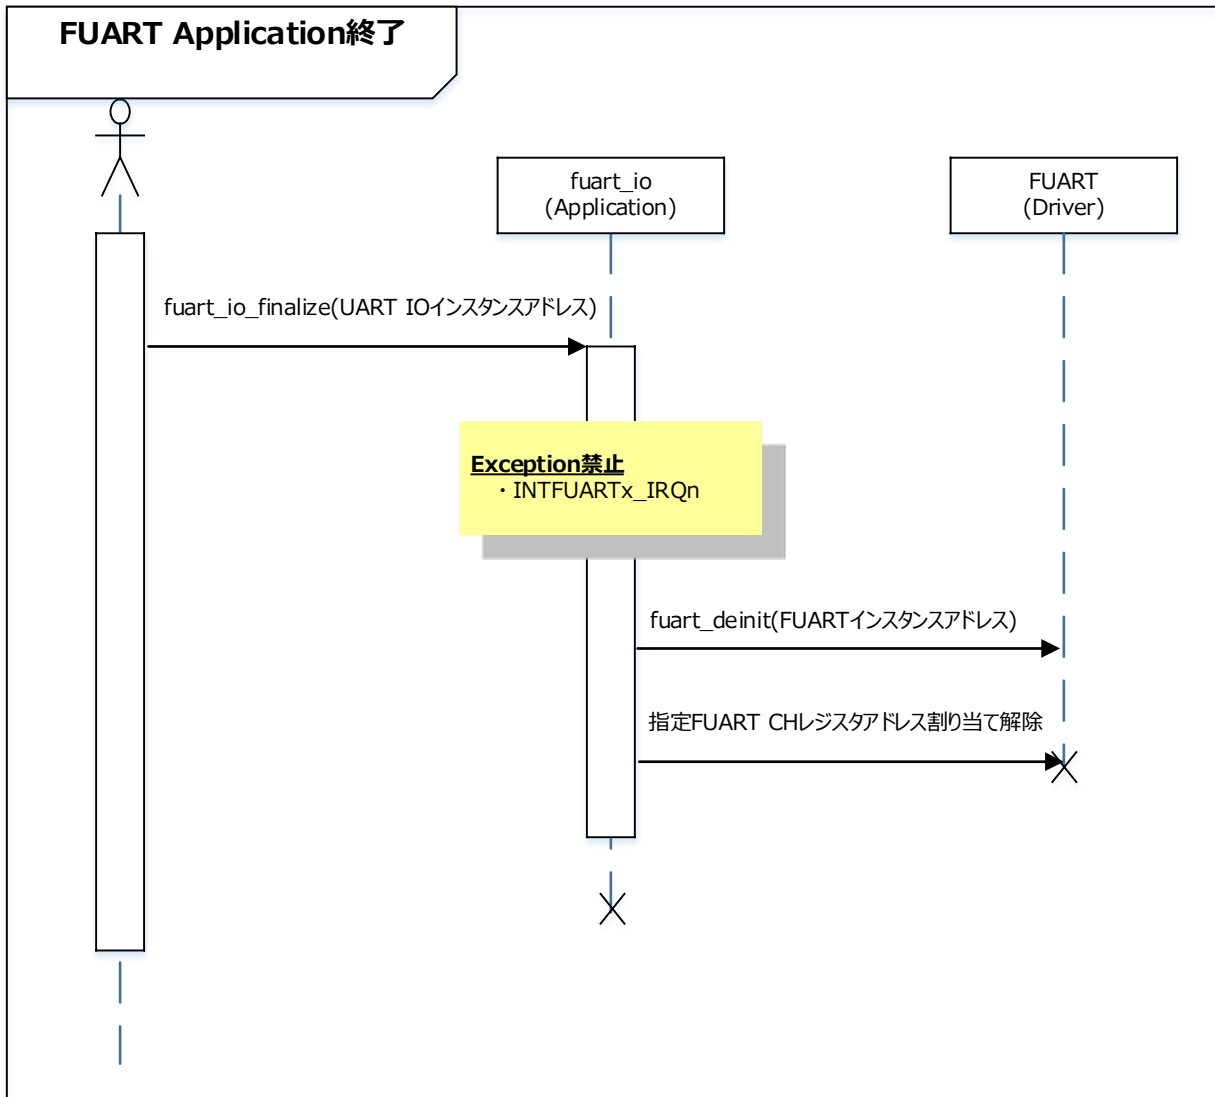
FUART Application終了

fuart_io
(Application)

FUART
(Driver)

fuart_io_finalize(UART IOインスタンスアドレス)

Exception禁止
・INTFUARTx_IRQn

fuart_deinit(FUARTインスタンスアドレス)

指定FUART CHレジスタアドレス割り当て解除